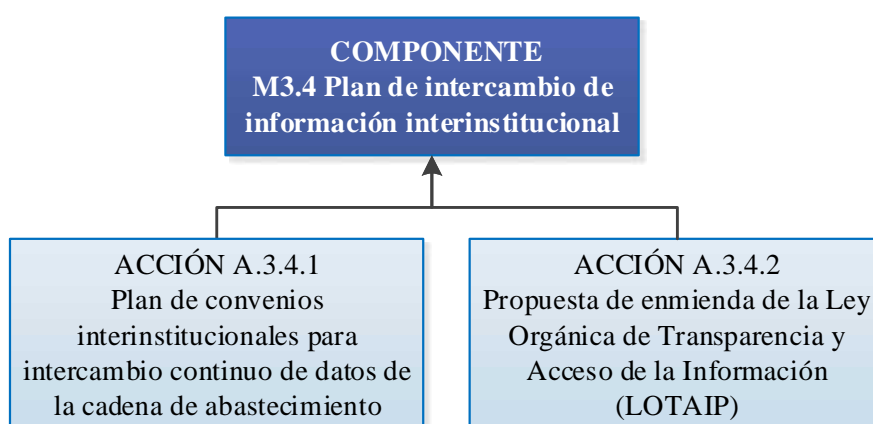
COMPONENTE
M3.4 Plan de intercambio de información interinstitucional

ACCIÓN A.3.4.1
Plan de convenios interinstitucionales para intercambio continuo de datos de la cadena de abastecimiento

ACCIÓN A.3.4.2
Propuesta de enmienda de la Ley Orgánica de Transparencia y Acceso de la Información (LOTAIP)